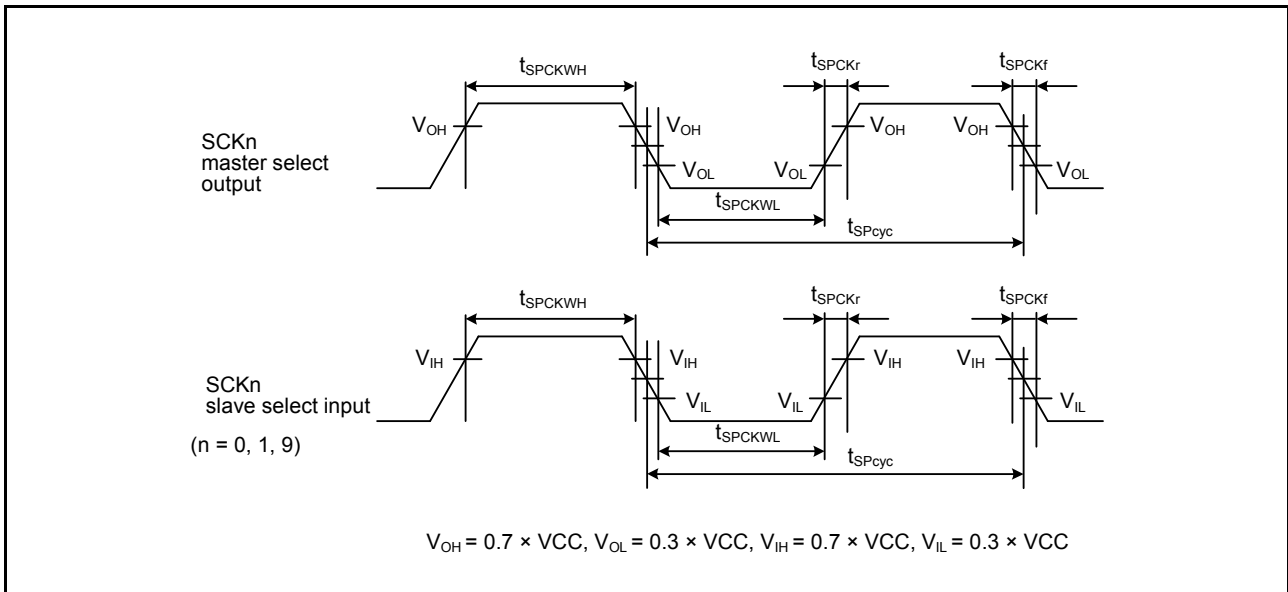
$t_{SPCKWH}$

$t_{SPCKr}$

$t_{SPCKf}$

$V_{OH}$

$V_{OH}$

$V_{OH}$

$V_{OH}$

SCKn master select output

$V_{OL}$

$V_{OL}$

$V_{OL}$

$t_{SPCKWL}$

$t_{SPcyc}$

$t_{SPCKWH}$

$t_{SPCKr}$

$t_{SPCKf}$

$V_{IH}$

$V_{IH}$

$V_{IH}$

$V_{IH}$

SCKn slave select input

$V_{IL}$

$V_{IL}$

$V_{IL}$

(n = 0, 1, 9)

$t_{SPCKWL}$

$t_{SPcyc}$

$V_{OH}$ = 0.7 × VCC, $V_{OL}$ = 0.3 × VCC, $V_{IH}$ = 0.7 × VCC, $V_{IL}$ = 0.3 × VCC